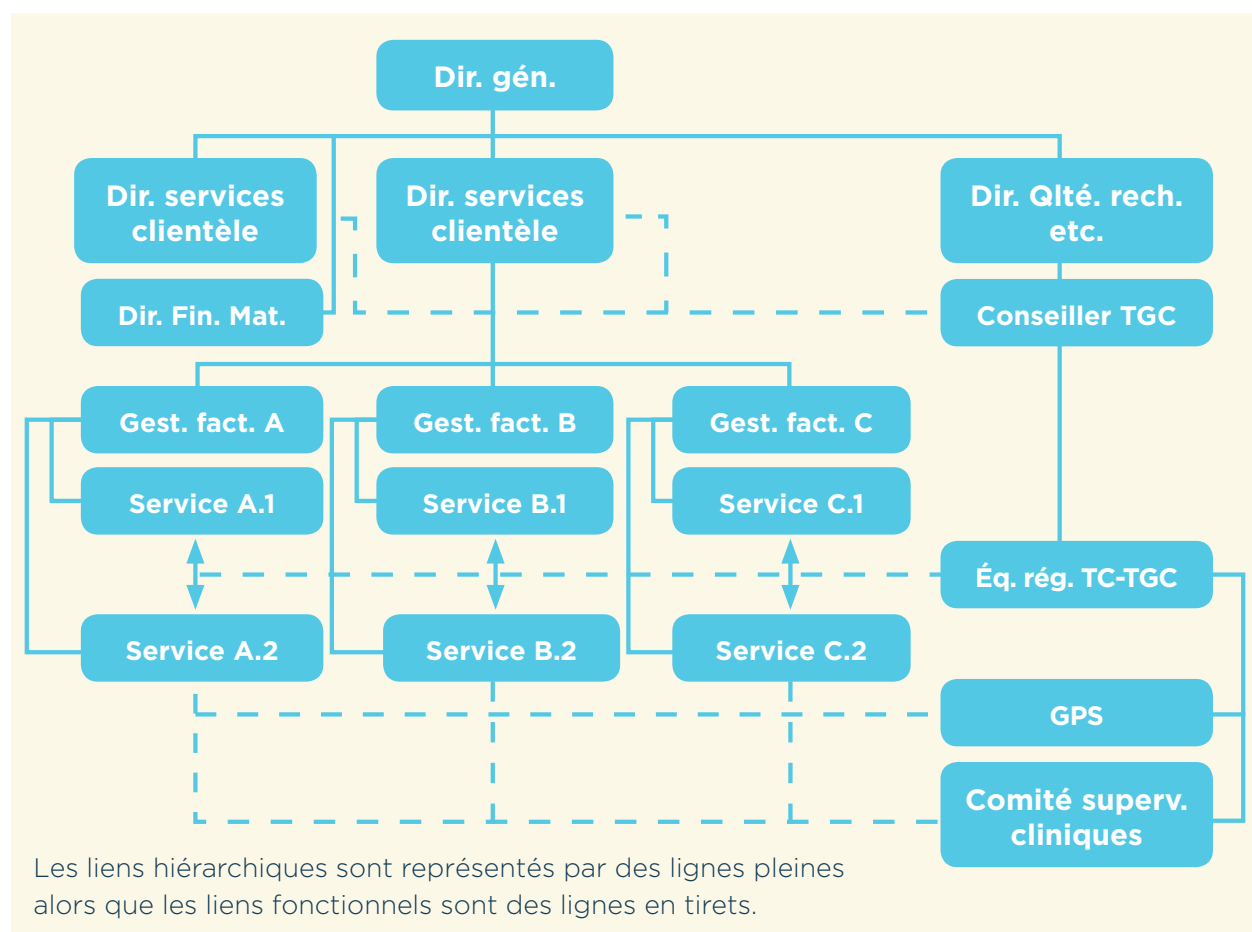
Dir. gén.

Dir. services clientèle

Dir. services clientèle

Dir. Qlté. rech. etc.

Dir. Fin. Mat.

Conseiller TGC

Gest. fact. A

Gest. fact. B

Gest. fact. C

Service A.1

Service B.1

Service C.1

Éq. rég. TC-TGC

Service A.2

Service B.2

Service C.2

GPS

Comité superv. cliniques

Les liens hiérarchiques sont représentés par des lignes pleines alors que les liens fonctionnels sont des lignes en tirets.